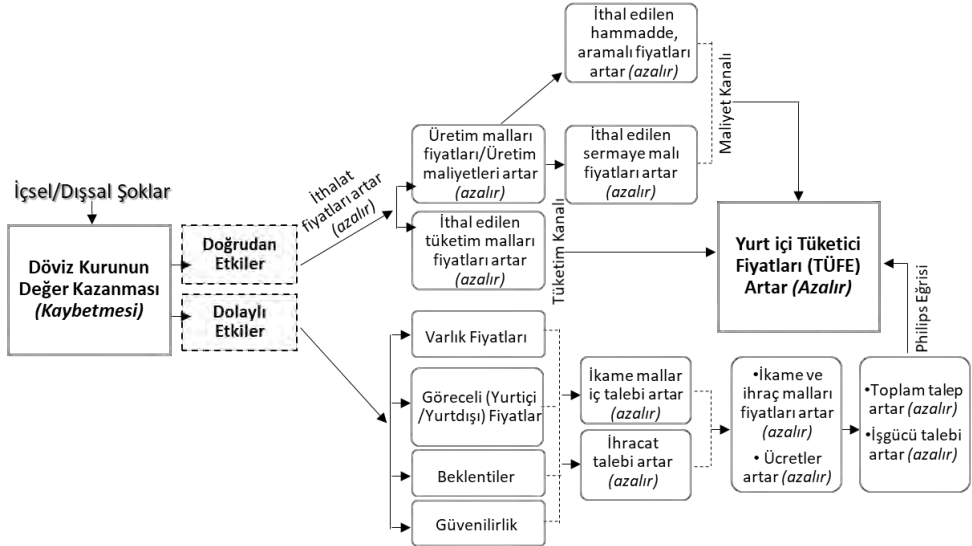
İçsel/Dışsal Şoklar

Döviz Kurunun Değer Kazanması *(Kaybetmesi)*

Doğrudan Etkiler

Dolaylı Etkiler

İthalat fiyatları artar *(azalır)*

Üretim malları fiyatları/Üretim maliyetleri artar *(azalır)*

İthal edilen tüketim malları fiyatları artar *(azalır)*

İthal edilen hammadde, aramalı fiyatları artar *(azalır)*

İthal edilen sermaye malı fiyatları artar *(azalır)*

Maliyet Kanalı

Tüketim Kanalı

Yurt içi Tüketici Fiyatları (TÜFE) Artar *(Azalır)*

Philips Eğrisi

Varlık Fiyatları

Göreceli (Yurtiçi /Yurtdışı) Fiyatlar

Beklentiler

Güvenilirlik

İkame mallar iç talebi artar *(azalır)*

İhracat talebi artar *(azalır)*

•İkame ve ihraç malları fiyatları artar *(azalır)*
• Ücretler artar *(azalır)*

•Toplam talep artar *(azalır)*
•İşgücü talebi artar *(azalır)*